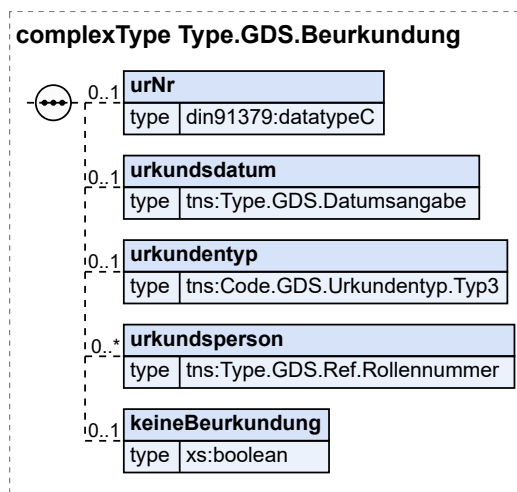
complexType Type.GDS.Beurkundung

0..1
urNr
type din91379:datatypeC

0..1
urkundsdatum
type tns:Type.GDS.Datumsangabe

0..1
urkundentyp
type tns:Code.GDS.Urkundentyp.Typ3

0..*
urkundsperson
type tns:Type.GDS.Ref.Rollennummer

0..1
keineBeurkundung
type xs:boolean